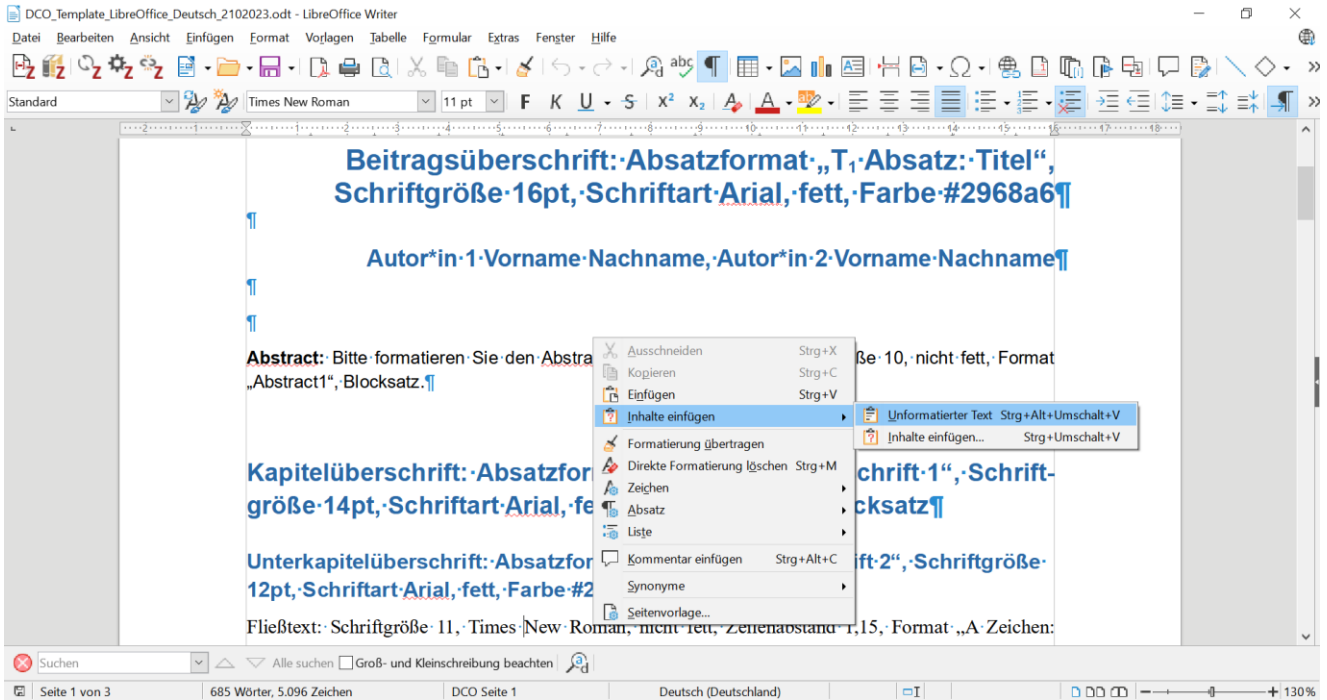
DCO_Template_LibreOffice_Deutsch_2102023.odt - LibreOffice Writer

Datei Bearbeiten Ansicht Einfügen Format Vorlagen Tabelle Formular Extras Fenster Hilfe

Standard Times New Roman 11 pt

Beitragsüberschrift: Absatzformat „T₁ Absatz: Titel“, Schriftgröße 16pt, Schriftart Arial, fett, Farbe #2968a6¶

¶

Autor*in 1 Vorname Nachname, Autor*in 2 Vorname Nachname¶

¶

¶

Abstract: Bitte formatieren Sie den Abstra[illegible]ße 10, nicht fett, Format „Abstract1“, Blocksatz.¶

Kapitelüberschrift: Absatzfor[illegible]schrift 1“, Schriftgröße 14pt, Schriftart Arial, fe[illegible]cksatz¶

Unterkapitelüberschrift: Absatzfor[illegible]ift 2“, Schriftgröße 12pt, Schriftart Arial, fett, Farbe #2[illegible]

Fließtext: Schriftgröße 11, Times New Roman, nicht fett, Zeilenabstand 1,15, Format „A Zeichen:

Ausschneiden Strg+X
Kopieren Strg+C
Einfügen Strg+V
Inhalte einfügen
Formatierung übertragen
Direkte Formatierung löschen Strg+M
Zeichen
Absatz
Liste
Kommentar einfügen Strg+Alt+C
Synonyme
Seitenvorlage...

Unformatierter Text Strg+Alt+Umschalt+V
Inhalte einfügen... Strg+Umschalt+V

Suchen Alle suchen Groß- und Kleinschreibung beachten

Seite 1 von 3 685 Wörter, 5.096 Zeichen DCO Seite 1 Deutsch (Deutschland) 130%